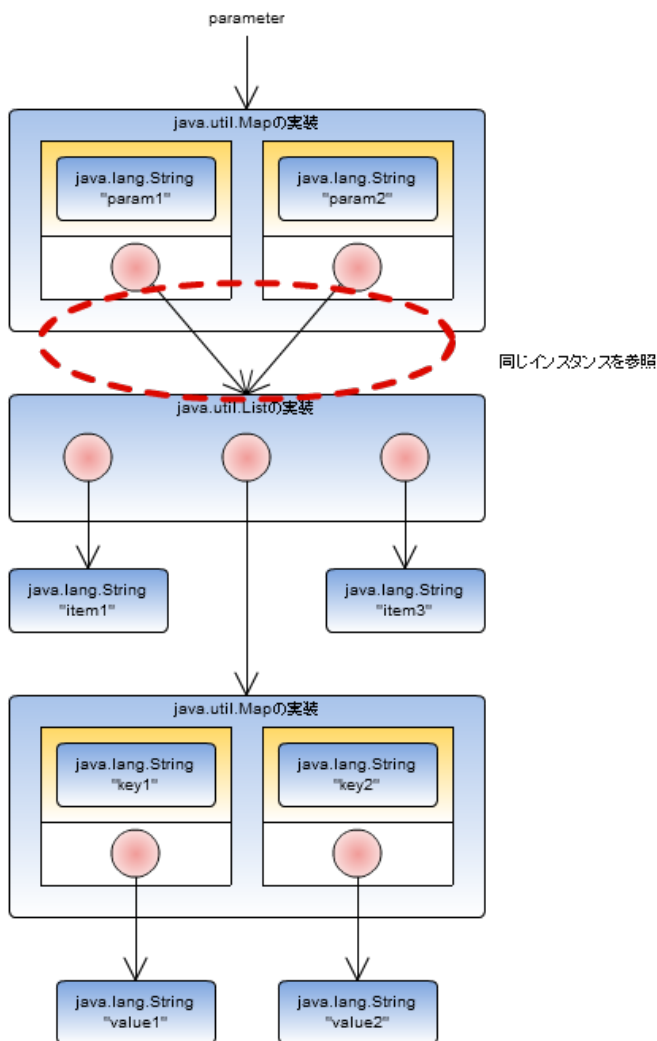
parameter

java.util.Mapの実装

java.lang.String "param1"

java.lang.String "param2"

同じインスタンスを参照

java.util.Listの実装

java.lang.String "item1"

java.lang.String "item3"

java.util.Mapの実装

java.lang.String "key1"

java.lang.String "key2"

java.lang.String "value1"

java.lang.String "value2"